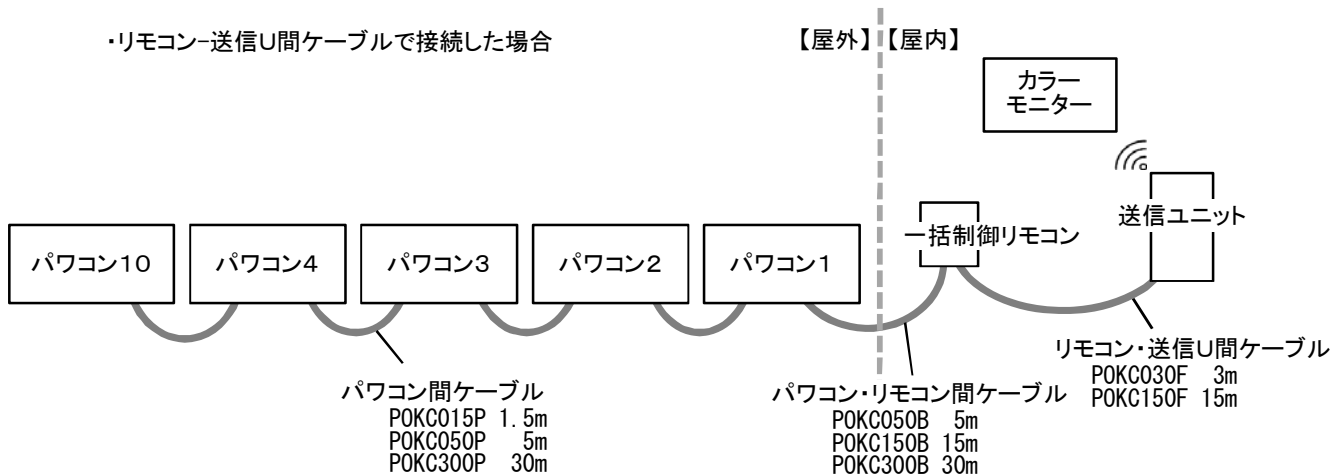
・リモコン-送信U間ケーブルで接続した場合

【屋外】【屋内】

カラーモニター

送信ユニット

一括制御リモコン

パワコン10

パワコン4

パワコン3

パワコン2

パワコン1

リモコン・送信U間ケーブル
P0KC030F 3m
P0KC150F 15m

パワコン間ケーブル
P0KC015P 1.5m
P0KC050P 5m
P0KC300P 30m

パワコン・リモコン間ケーブル
P0KC050B 5m
P0KC150B 15m
P0KC300B 30m